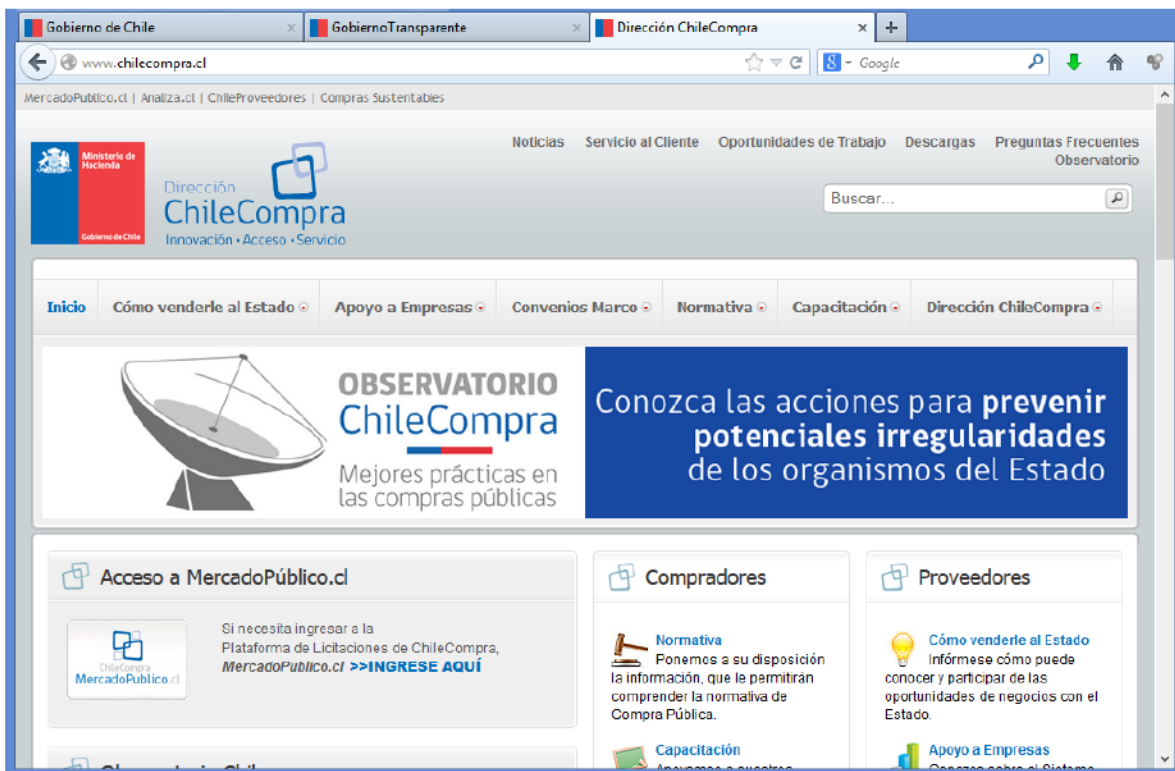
Gobierno de Chile | GobiernoTransparente | Dirección ChileCompra

www.chilecompra.cl

Google

MercadoPublico.cl | Analiza.cl | ChileProveedores | Compras Sustentables

Ministerio de Hacienda
Gobierno de Chile

Dirección ChileCompra
Innovación • Acceso • Servicio

Noticias | Servicio al Cliente | Oportunidades de Trabajo | Descargas | Preguntas Frecuentes | Observatorio

Buscar...

Inicio | Cómo venderle al Estado | Apoyo a Empresas | Convenios Marco | Normativa | Capacitación | Dirección ChileCompra

OBSERVATORIO ChileCompra
Mejores prácticas en las compras públicas

Conozca las acciones para prevenir potenciales irregularidades de los organismos del Estado

Acceso a MercadoPúblico.cl

ChileCompra MercadoPublico.cl

Si necesita ingresar a la Plataforma de Licitaciones de ChileCompra, MercadoPublico.cl >>INGRESE AQUÍ

Compradores

Normativa
Ponemos a su disposición la información, que le permitirán comprender la normativa de Compra Pública.

Capacitación
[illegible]

Proveedores

Cómo venderle al Estado
Infórmese cómo puede conocer y participar de las oportunidades de negocios con el Estado.

Apoyo a Empresas
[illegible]

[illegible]